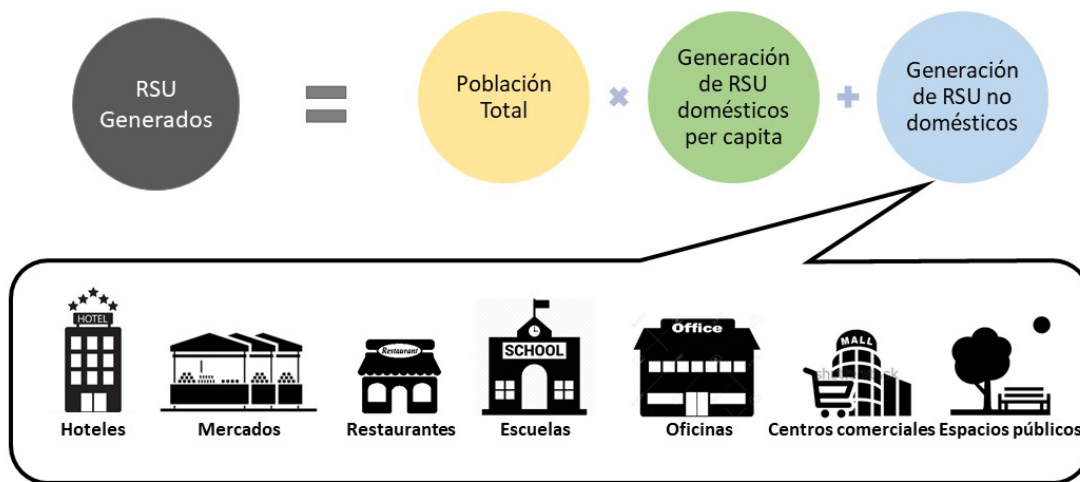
RSU Generados

=

Población Total

×

Generación de RSU domésticos per capita

+

Generación de RSU no domésticos

HOTEL

Hoteles

Mercados

Restaurant

Restaurantes

SCHOOL

Escuelas

Office

Oficinas

MALL

Centros comerciales

Espacios públicos